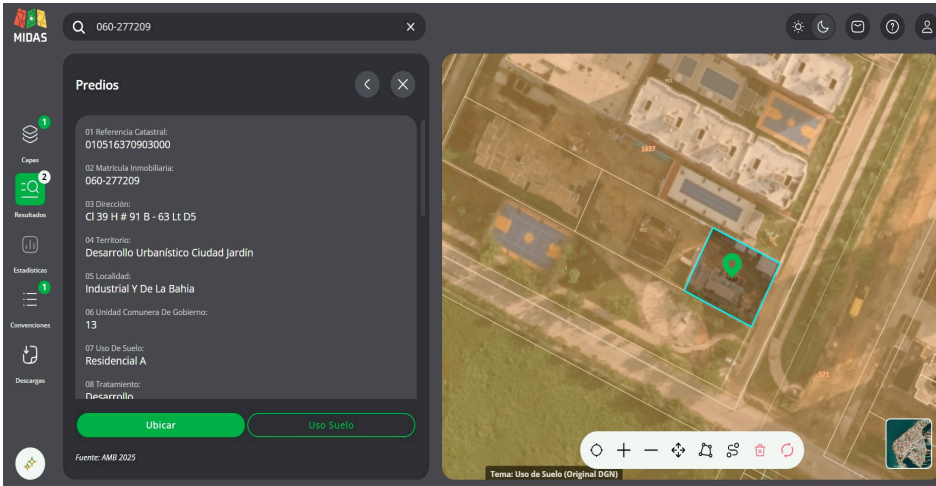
MIDAS

060-277209

1
Capas
2
Resultados
Estadísticas
1
Convenciones
Descargas

Predios

01 Referencia Catastral:
010516370903000
02 Matrícula Inmobiliaria:
060-277209
03 Dirección:
Cl 39 H # 91 B - 63 Lt D5
04 Territorio:
Desarrollo Urbanístico Ciudad Jardín
05 Localidad:
Industrial Y De La Bahia
06 Unidad Comunera De Gobierno:
13
07 Uso De Suelo:
Residencial A
08 Tratamiento:
Desarrollo

Ubicar
Uso Suelo

Fuente: AMB 2025

1637
571

Tema: Uso de Suelo (Original DGN)